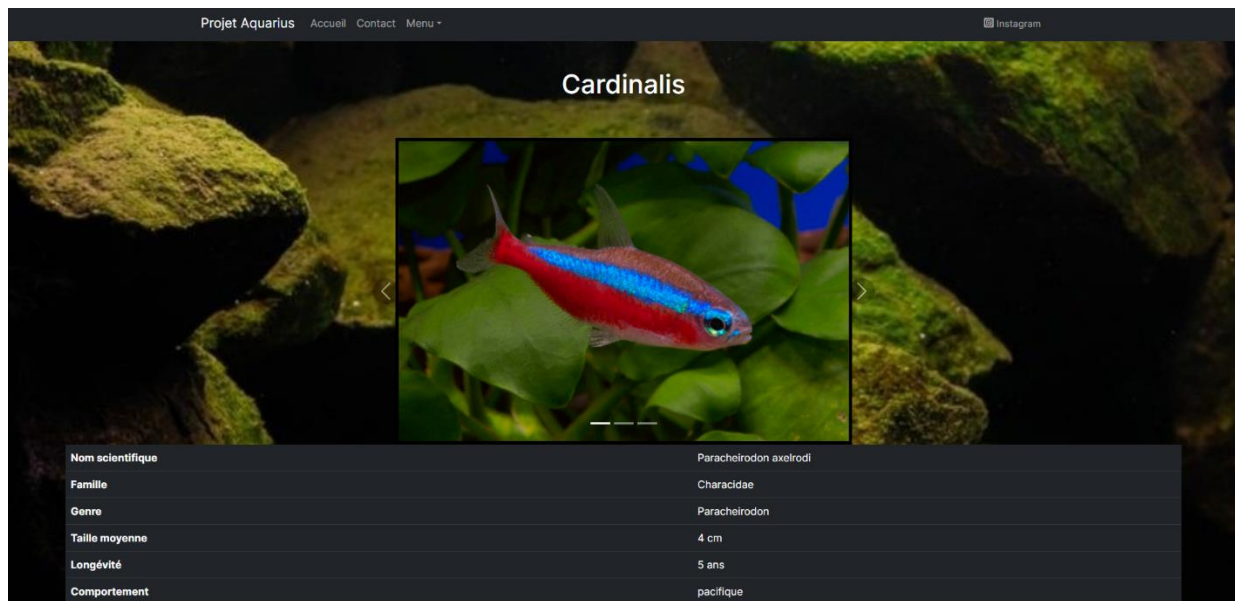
Projet Aquarius Accueil Contact Menu

Instagram

Cardinalis

| | |
|---|---|
| **Nom scientifique** | Paracheirodon axelrodi |
| **Famille** | Characidae |
| **Genre** | Paracheirodon |
| **Taille moyenne** | 4 cm |
| **Longévité** | 5 ans |
| **Comportement** | pacifique |